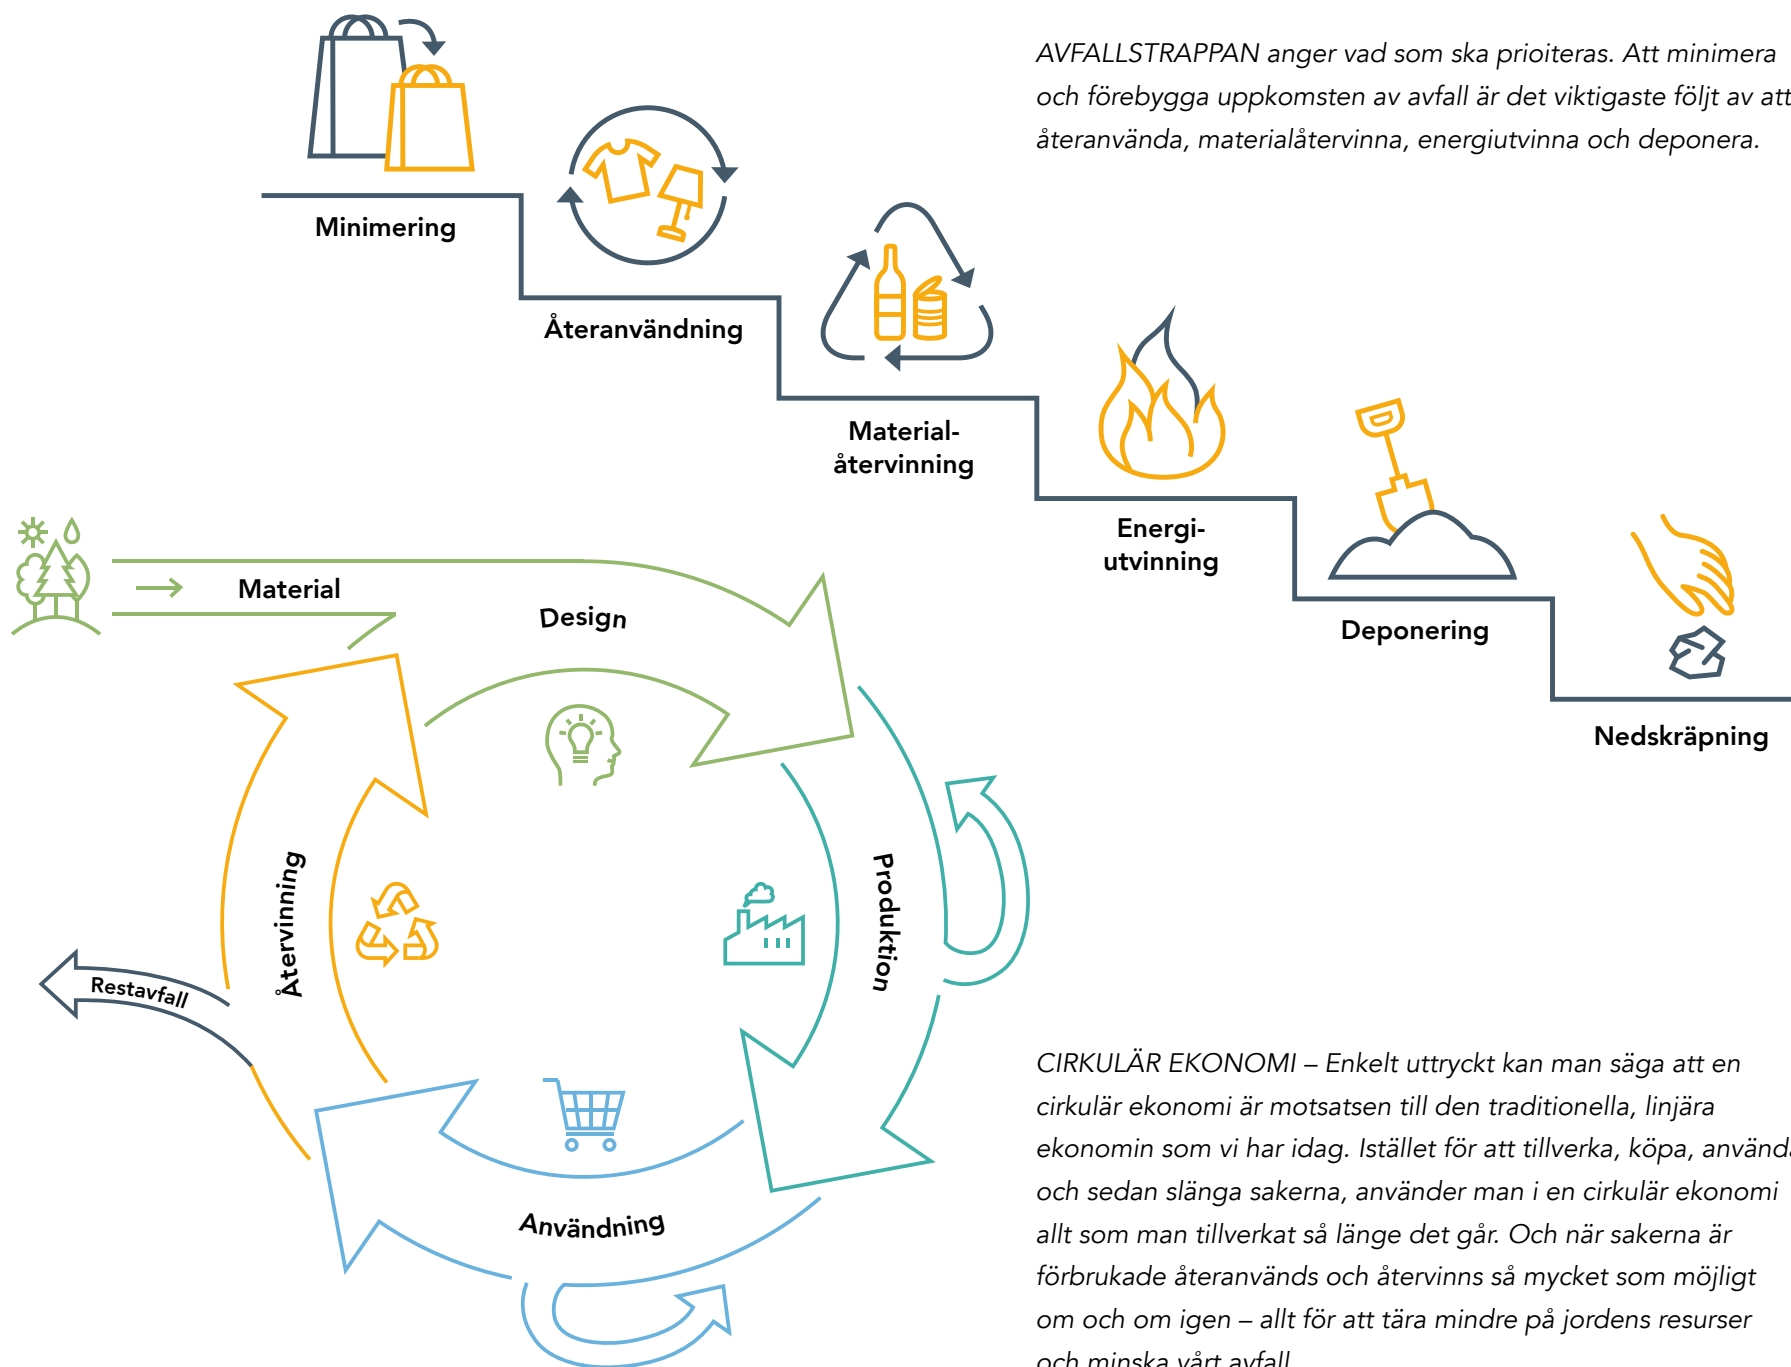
AVFALLSTRAPPAN anger vad som ska prioiteras. Att minimera och förebygga uppkomsten av avfall är det viktigaste följt av att återanvända, materialåtervinna, energiutvinna och deponera.

Minimering

Återanvändning

Material-återvinning

Energi-utvinning

Deponering

Nedskräpning

Material

Design

Produktion

Användning

Återvinning

Restavfall

CIRKULÄR EKONOMI – Enkelt uttryckt kan man säga att en cirkulär ekonomi är motsatsen till den traditionella, linjära ekonomin som vi har idag. Istället för att tillverka, köpa, använda och sedan slänga sakerna, använder man i en cirkulär ekonomi allt som man tillverkat så länge det går. Och när sakerna är förbrukade återanvänds och återvinns så mycket som möjligt om och om igen – allt för att tära mindre på jordens resurser och minska vårt avfall